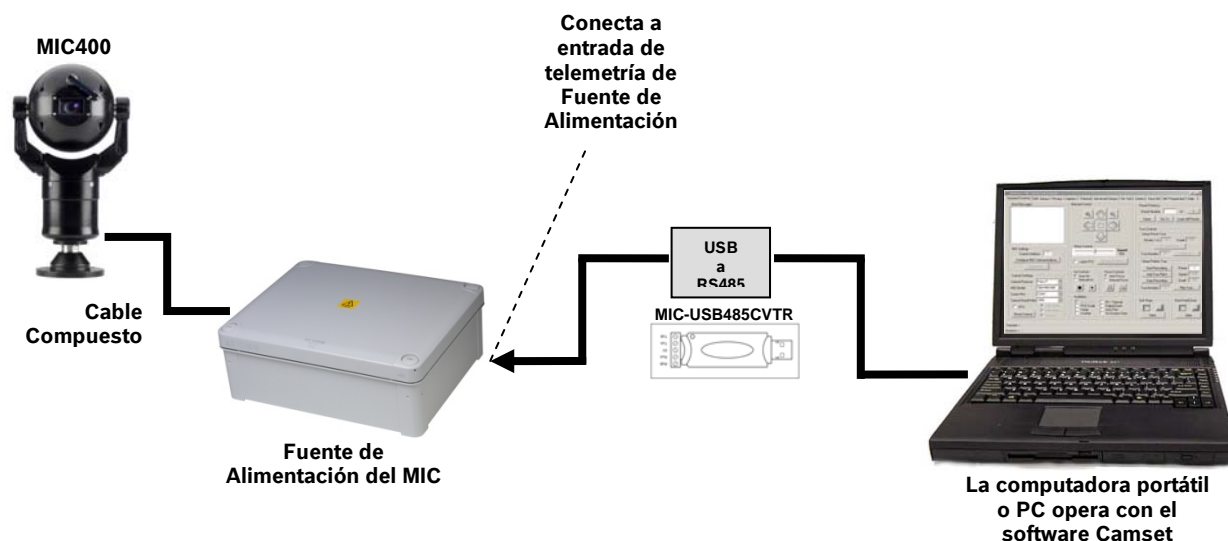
MIC400

Conecta a entrada de telemetría de Fuente de Alimentación

USB a RS485

MIC-USB485CVTR

Cable Compuesto

Fuente de Alimentación del MIC

La computadora portátil o PC opera con el software Camset